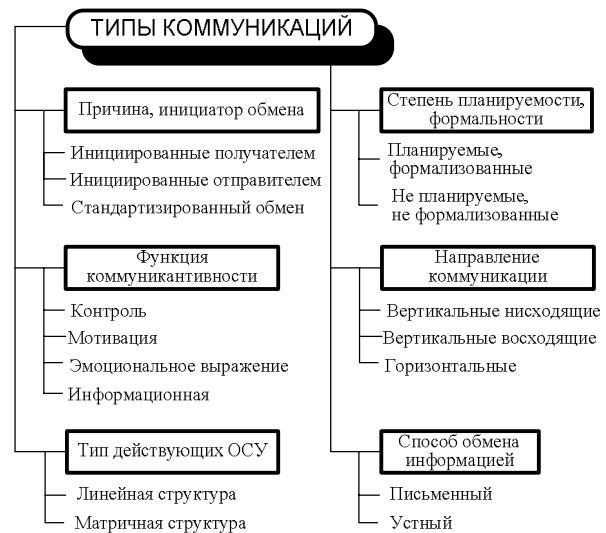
ТИПЫ КОММУНИКАЦИЙ

Причина, инициатор обмена

Инициированные получателем

Инициированные отправителем

Стандартизированный обмен

Функция коммуникантивности

Контроль

Мотивация

Эмоциональное выражение

Информационная

Тип действующих ОСУ

Линейная структура

Матричная структура

Степень планируемости, формальности

Планируемые, формализованные

Не планируемые, не формализованные

Направление коммуникации

Вертикальные нисходящие

Вертикальные восходящие

Горизонтальные

Способ обмена информацией

Письменный

Устный